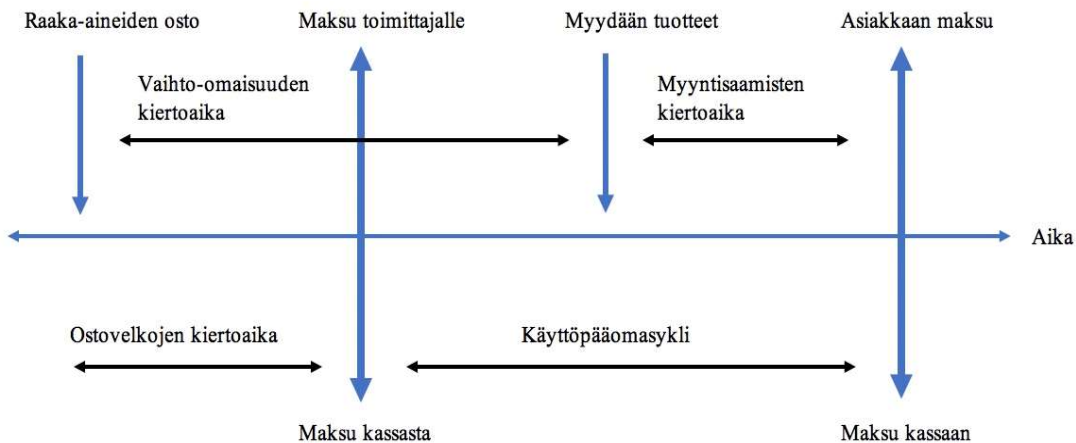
Raaka-aineiden osto

Maksu toimittajalle

Myydään tuotteet

Asiakkaan maksu

Vaihto-omaisuuden kiertoaika

Myyntisaamisten kiertoaika

Aika

Ostovelkojen kiertoaika

Käyttöpääomasykli

Maksu kassasta

Maksu kassaan